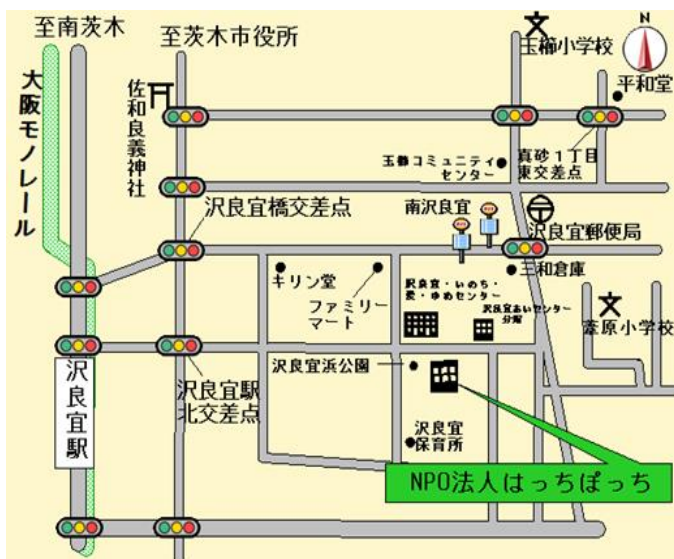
至南茨木

至茨木市役所

玉櫛小学校

N

平和堂

大阪モノレール

佐和良義神社

玉櫛コミュニティセンター

真砂1丁目東交差点

沢良宜橋交差点

南沢良宜

沢良宜郵便局

キリン堂

三和倉庫

ファミリーマート

沢良宜・いのち・愛・ゆめセンター

沢良宜あいセンター分館

菅原小学校

沢良宜浜公園

沢良宜駅

沢良宜駅北交差点

沢良宜保育所

NPO法人はっちぽっち